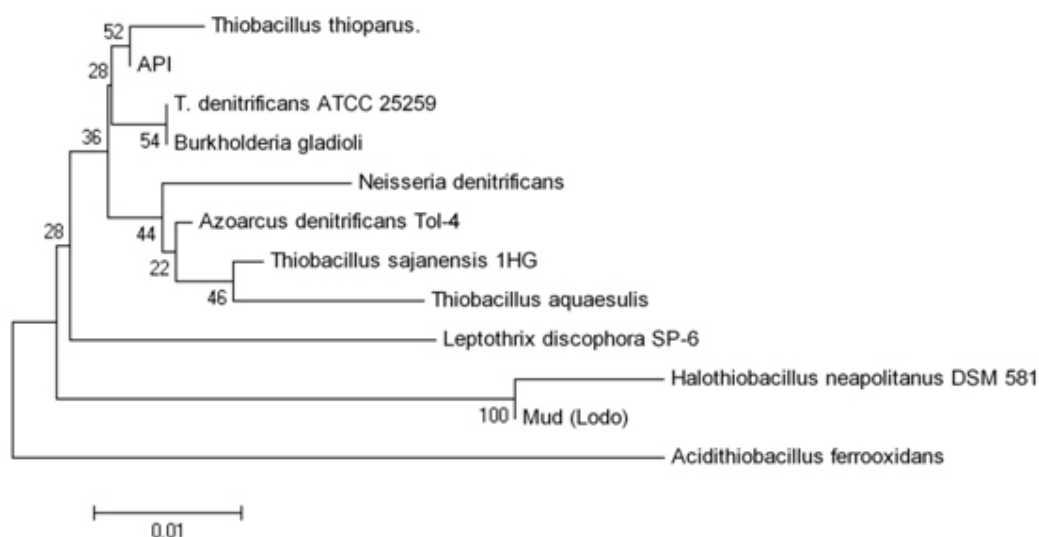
52
Thiobacillus thioparus.
API
28
T. denitrificans ATCC 25259
54 Burkholderia gladioli
36
Neisseria denitrificans
44 Azoarcus denitrificans Tol-4
28
22
Thiobacillus sajanensis 1HG
46 Thiobacillus aquaesulis
Leptothrix discophora SP-6
Halothiobacillus neapolitanus DSM 581
100 Mud (Lodo)
Acidithiobacillus ferrooxidans
0.01